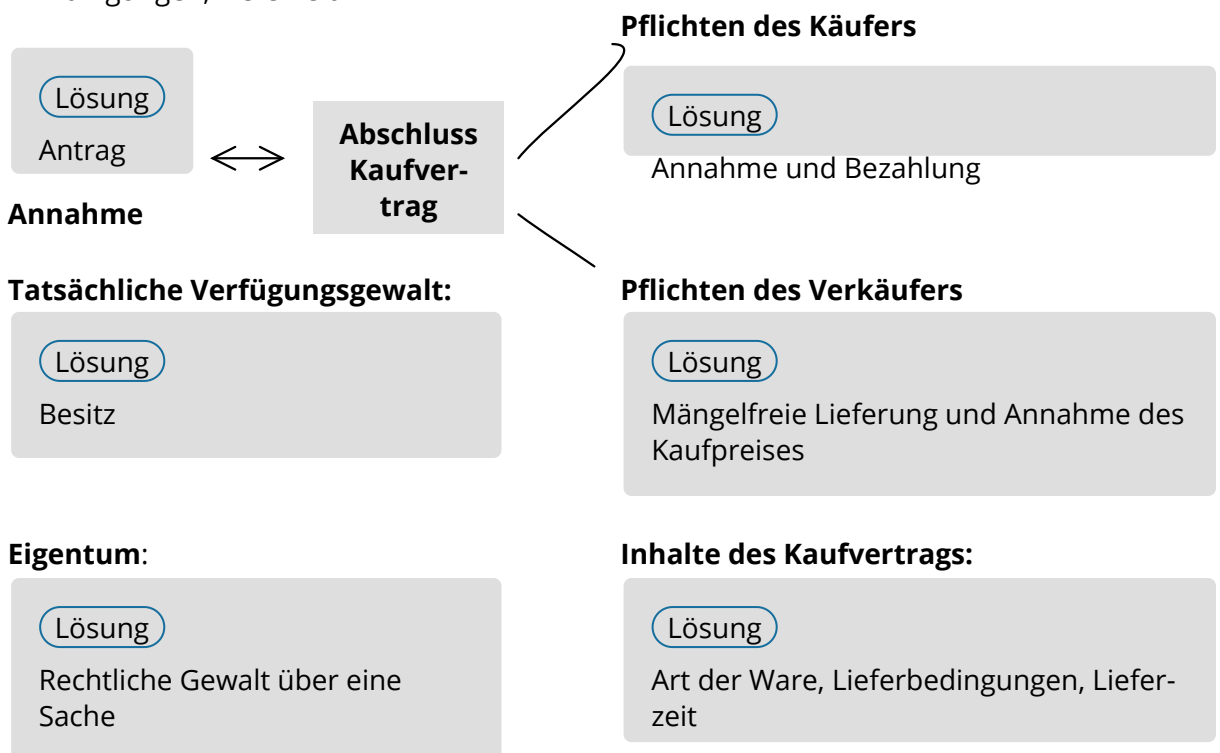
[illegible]

Lösung
Antrag

$\leftrightarrow$

Abschluss Kaufvertrag

Annahme

Pflichten des Käufers

Lösung
Annahme und Bezahlung

Tatsächliche Verfügungsgewalt:

Lösung
Besitz

Pflichten des Verkäufers

Lösung
Mängelfreie Lieferung und Annahme des Kaufpreises

Eigentum:

Lösung
Rechtliche Gewalt über eine Sache

Inhalte des Kaufvertrags:

Lösung
Art der Ware, Lieferbedingungen, Lieferzeit